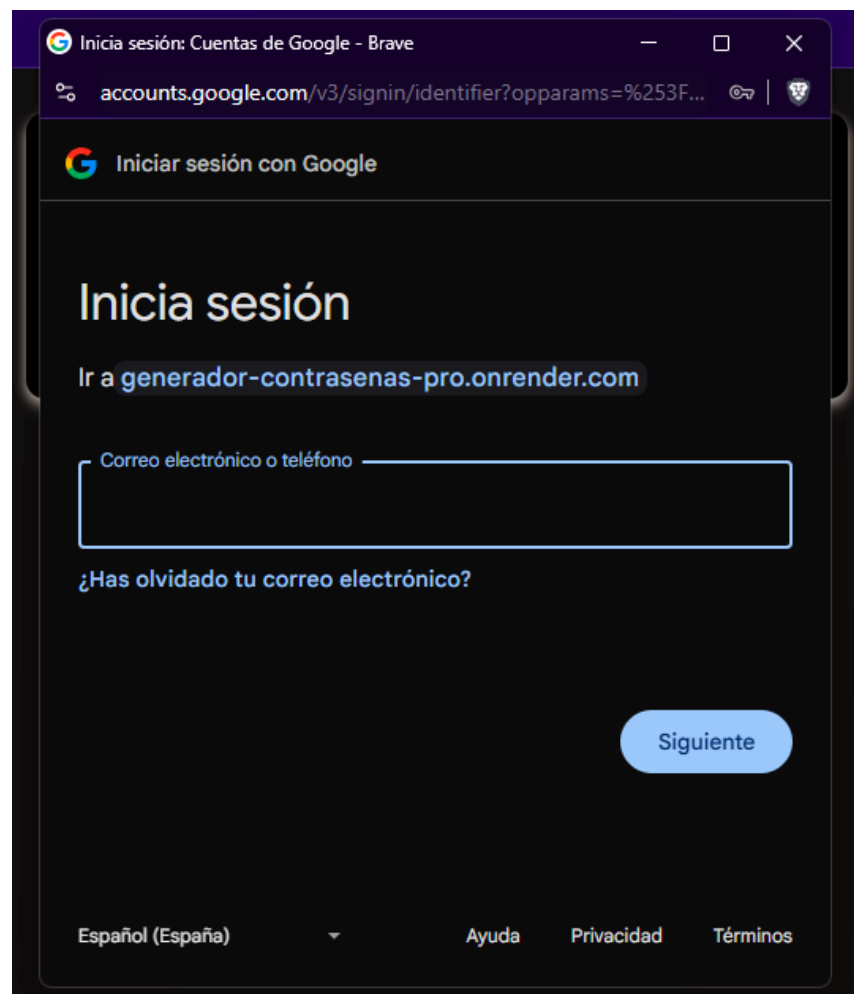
Inicia sesión: Cuentas de Google - Brave

accounts.google.com/v3/signin/identifier?opparams=%253F...

Iniciar sesión con Google

Inicia sesión

Ir a generador-contrasenas-pro.onrender.com

Correo electrónico o teléfono

¿Has olvidado tu correo electrónico?

Siguiente

Español (España)

Ayuda

Privacidad

Términos